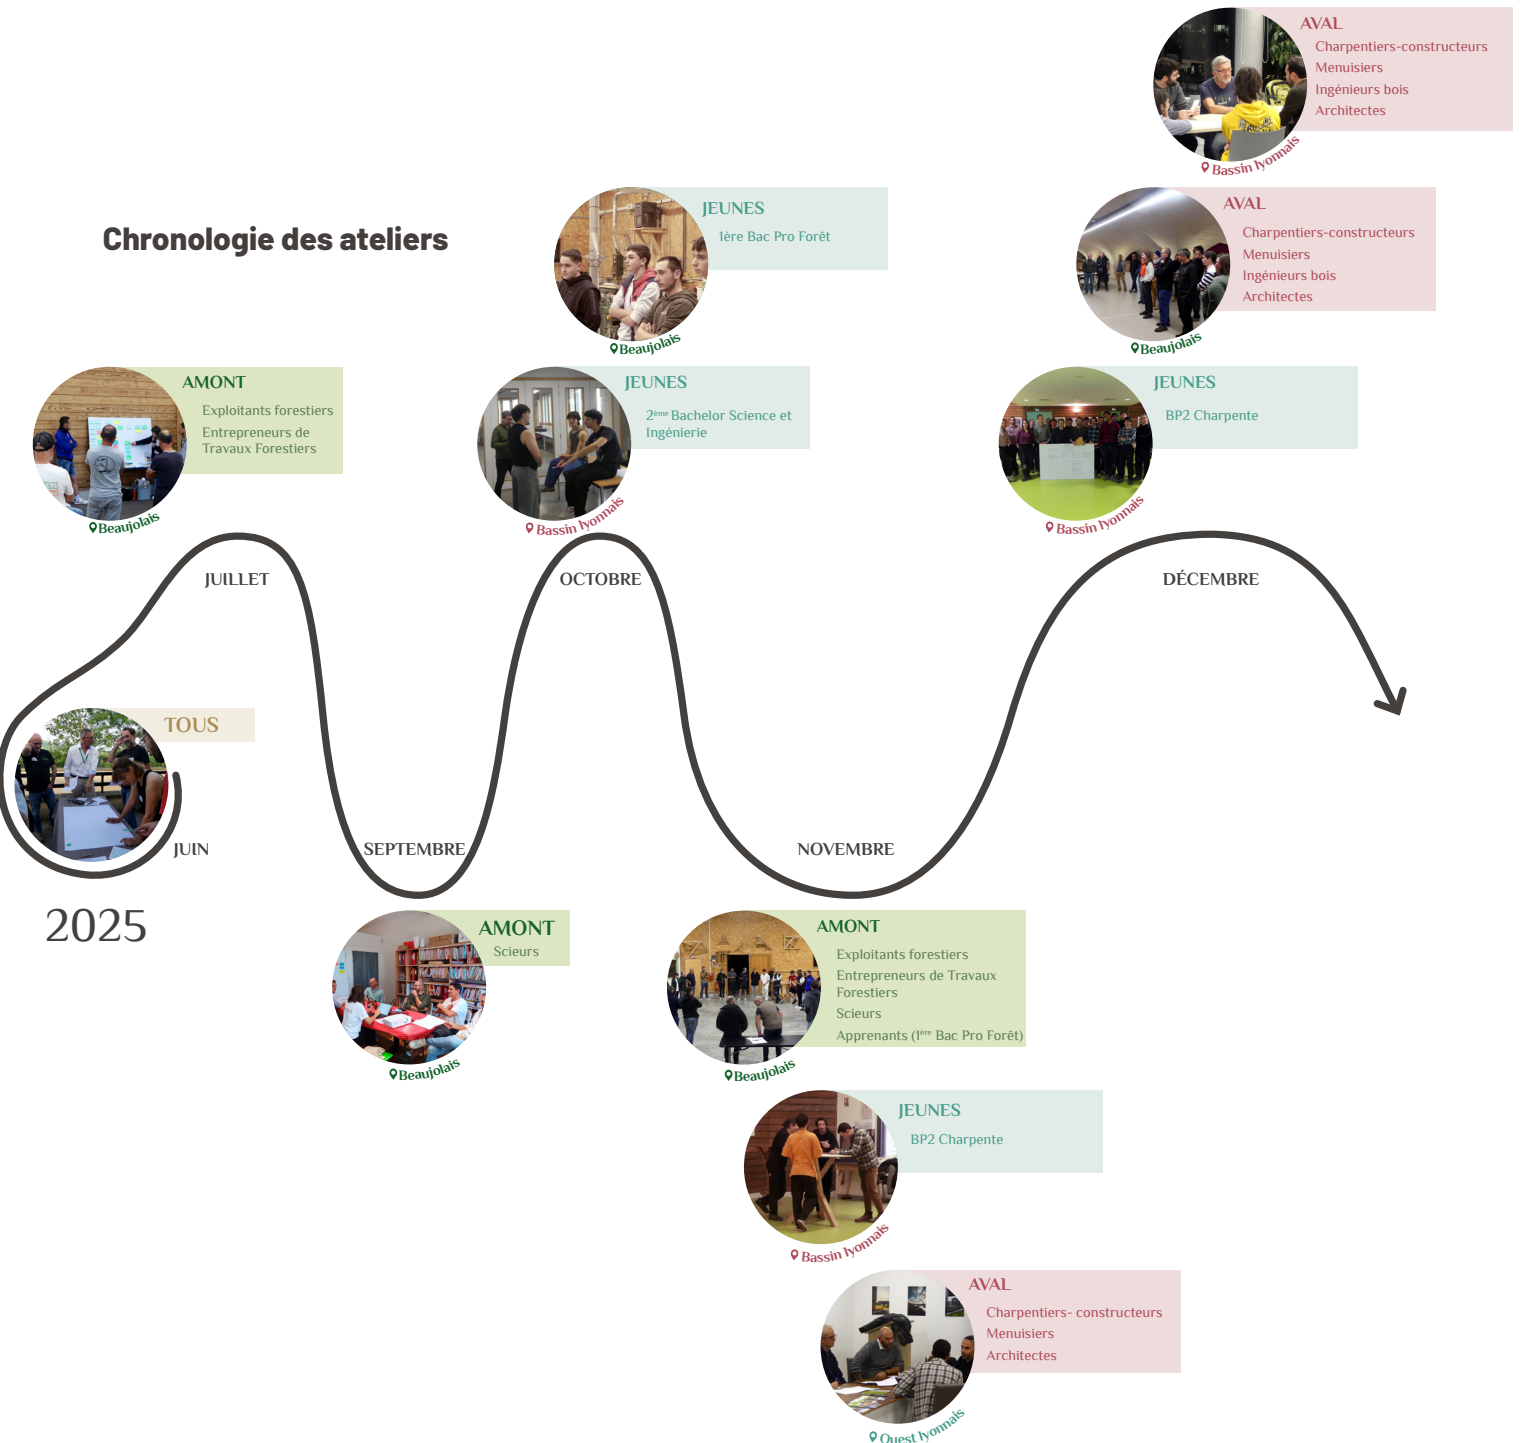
AVAL
Charpentiers-constructeurs
Menuisiers
Ingénieurs bois
Architectes
Bassin lyonnais

Chronologie des ateliers

JEUNES
1ère Bac Pro Forêt
Beaujolais

AVAL
Charpentiers-constructeurs
Menuisiers
Ingénieurs bois
Architectes
Beaujolais

AMONT
Exploitants forestiers
Entrepreneurs de Travaux Forestiers
Beaujolais

JEUNES
$2^{ème}$ Bachelor Science et Ingénierie
Bassin lyonnais

JEUNES
BP2 Charpente
Bassin lyonnais

JUILLET
OCTOBRE
DÉCEMBRE

TOUS

JUIN
SEPTEMBRE
NOVEMBRE

2025

AMONT
Scieurs
Beaujolais

AMONT
Exploitants forestiers
Entrepreneurs de Travaux Forestiers
Scieurs
Apprenants ($1^{ère}$ Bac Pro Forêt)
Beaujolais

JEUNES
BP2 Charpente
Bassin lyonnais

AVAL
Charpentiers- constructeurs
Menuisiers
Architectes
Ouest lyonnais